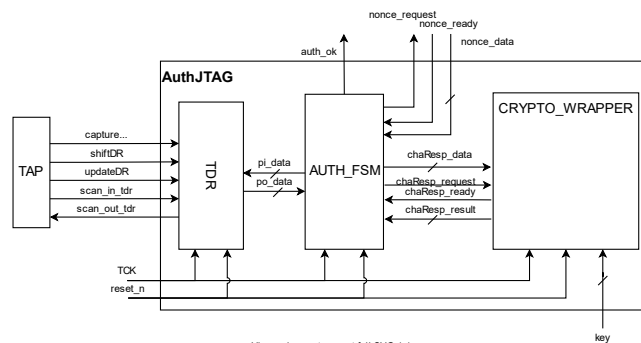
nonce_request
nonce_ready
auth_ok
nonce_data
AuthJTAG
CRYPTO_WRAPPER
TAP
capture...
shiftDR
updateDR
scan_in_tdr
scan_out_tdr
TDR
pi_data
po_data
AUTH_FSM
chaResp_data
chaResp_request
chaResp_ready
chaResp_result
TCK
reset_n
key